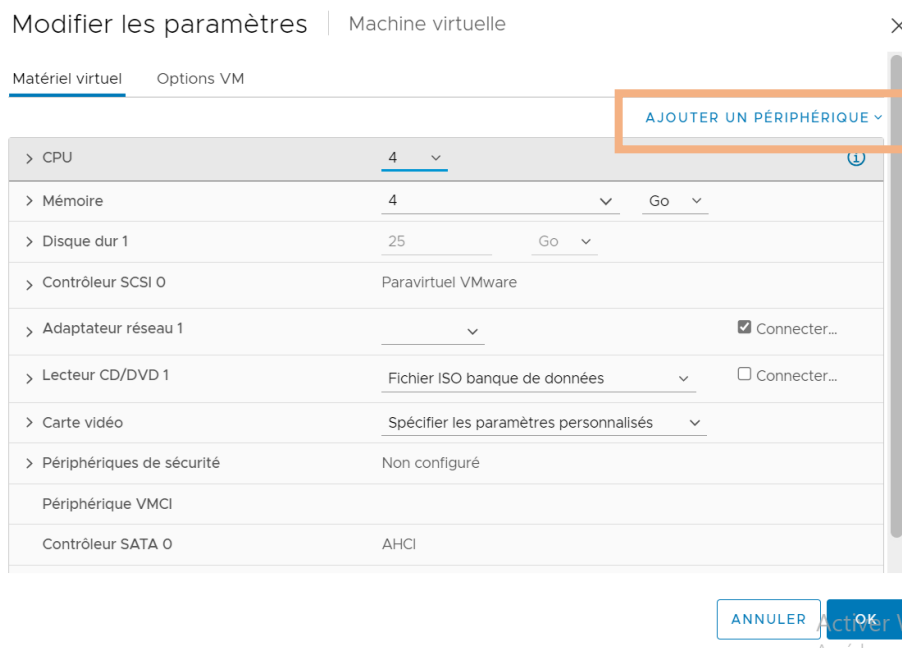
Modifier les paramètres | Machine virtuelle

×

Matériel virtuel    Options VM

AJOUTER UN PÉRIPHÉRIQUE ˅

| | | |
|---|---|---|
| > CPU | 4 ˅ | ⓘ |
| > Mémoire | 4 ˅ | Go ˅ |
| > Disque dur 1 | 25 | Go ˅ |
| > Contrôleur SCSI 0 | Paravirtuel VMware | |
| > Adaptateur réseau 1 | ˅ | ☑ Connecter... |
| > Lecteur CD/DVD 1 | Fichier ISO banque de données ˅ | ☐ Connecter... |
| > Carte vidéo | Spécifier les paramètres personnalisés ˅ | |
| > Périphériques de sécurité | Non configuré | |
| Périphérique VMCI | | |
| Contrôleur SATA 0 | AHCI | |

ANNULER    OK

Activer W